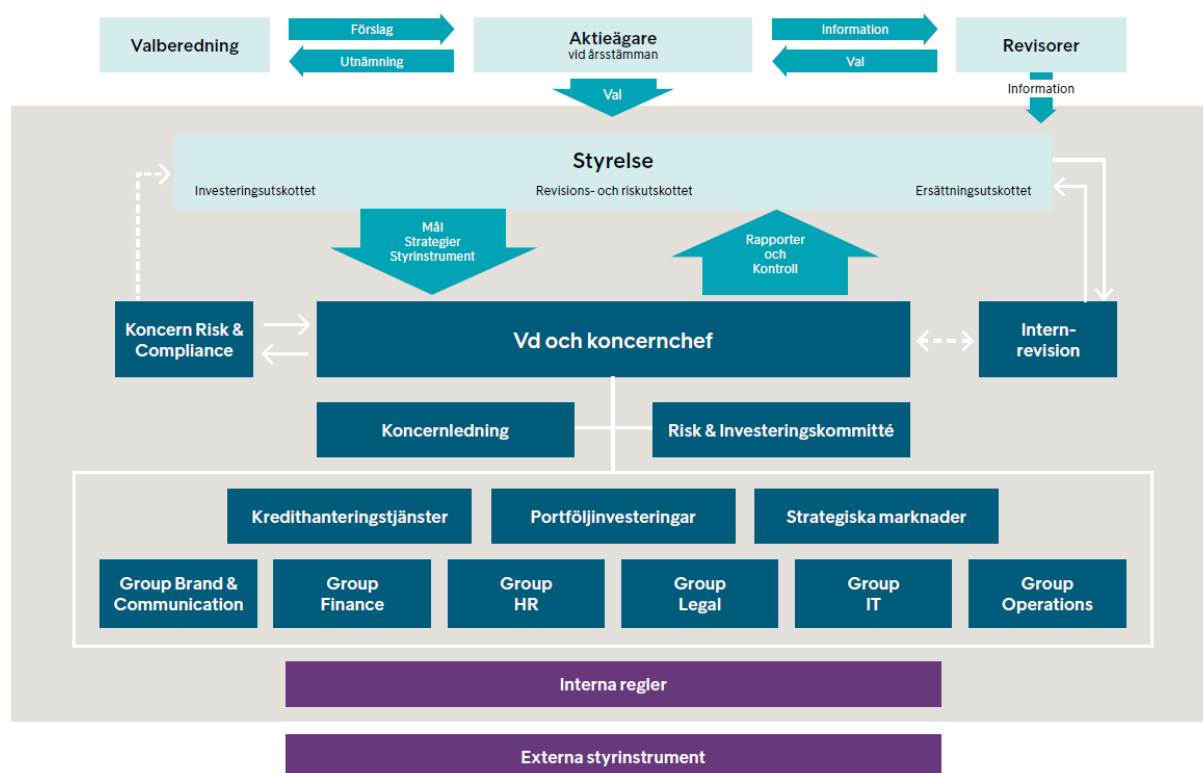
Valberedning

Förslag

Utnämning

Aktieägare
vid årsstämman

Information

Val

Revisorer

Val

Information

Styrelse

Investeringsutskottet

Revisions- och riskutskottet

Ersättningsutskottet

Mål
Strategier
Styrinstrument

Rapporter
och
Kontroll

Koncern Risk & Compliance

Vd och koncernchef

Intern-revision

Koncernledning

Risk & Investeringskommitté

Kredithanteringstjänster

Portföljinvesteringar

Strategiska marknader

Group Brand & Communication

Group Finance

Group HR

Group Legal

Group IT

Group Operations

Interna regler

Externa styrinstrument